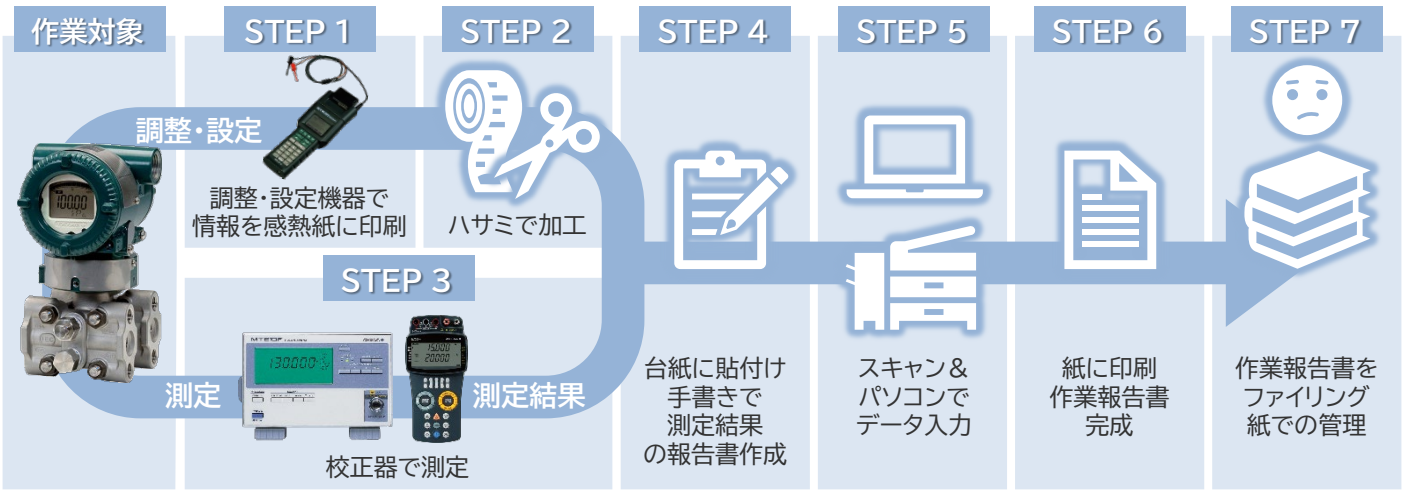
作業対象

STEP 1

STEP 2

STEP 4

STEP 5

STEP 6

STEP 7

調整・設定

調整・設定機器で情報を感熱紙に印刷

ハサミで加工

STEP 3

測定

測定結果

校正器で測定

台紙に貼付け手書きで測定結果の報告書作成

スキャン＆パソコンでデータ入力

紙に印刷作業報告書完成

作業報告書をファイリング紙での管理